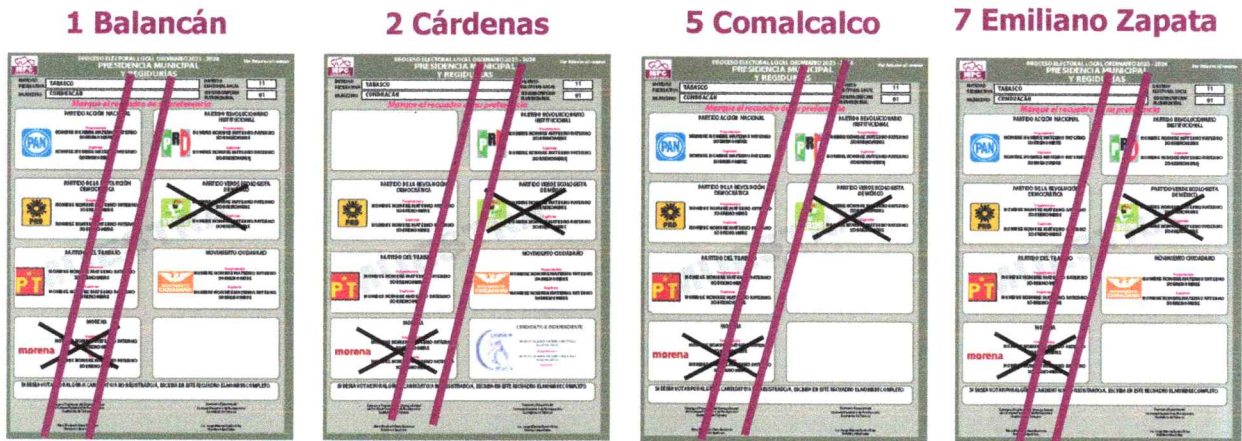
1 Balancán

PRESIDENCIA MUNICIPAL Y REGIDURÍAS

TABASCO

CONDUACÁN

11

01

Marque el recuadro de su preferencia

PARTIDO ACCIÓN NACIONAL

PAN

PARTIDO REVOLUCIONARIO INSTITUCIONAL

PRD

PARTIDO DE LA REVOLUCIÓN DEMOCRÁTICA

PRD

PARTIDO VERDE ECOLOGISTA DE MÉXICO

PARTIDO DEL TRABAJO

PT

MOVIMIENTO CIUDADANO

MORENA

morena

2 Cárdenas

PRESIDENCIA MUNICIPAL Y REGIDURÍAS

TABASCO

CONDUACÁN

11

01

Marque el recuadro de su preferencia

PARTIDO REVOLUCIONARIO INSTITUCIONAL

PARTIDO DE LA REVOLUCIÓN DEMOCRÁTICA

PRD

PARTIDO VERDE ECOLOGISTA DE MÉXICO

PARTIDO DEL TRABAJO

PT

MOVIMIENTO CIUDADANO

morena

CANDIDATO INDEPENDIENTE

5 Comalcalco

PRESIDENCIA MUNICIPAL Y REGIDURÍAS

TABASCO

CONDUACÁN

11

01

Marque el recuadro de su preferencia

PARTIDO ACCIÓN NACIONAL

PAN

PARTIDO REVOLUCIONARIO INSTITUCIONAL

PARTIDO DE LA REVOLUCIÓN DEMOCRÁTICA

PRD

PARTIDO VERDE ECOLOGISTA DE MÉXICO

PARTIDO DEL TRABAJO

PT

morena

7 Emiliano Zapata

PRESIDENCIA MUNICIPAL Y REGIDURÍAS

TABASCO

CONDUACÁN

11

01

Marque el recuadro de su preferencia

PARTIDO ACCIÓN NACIONAL

PAN

PARTIDO REVOLUCIONARIO INSTITUCIONAL

PARTIDO DE LA REVOLUCIÓN DEMOCRÁTICA

PRD

PARTIDO VERDE ECOLOGISTA DE MÉXICO

PARTIDO DEL TRABAJO

PT

MOVIMIENTO CIUDADANO

morena